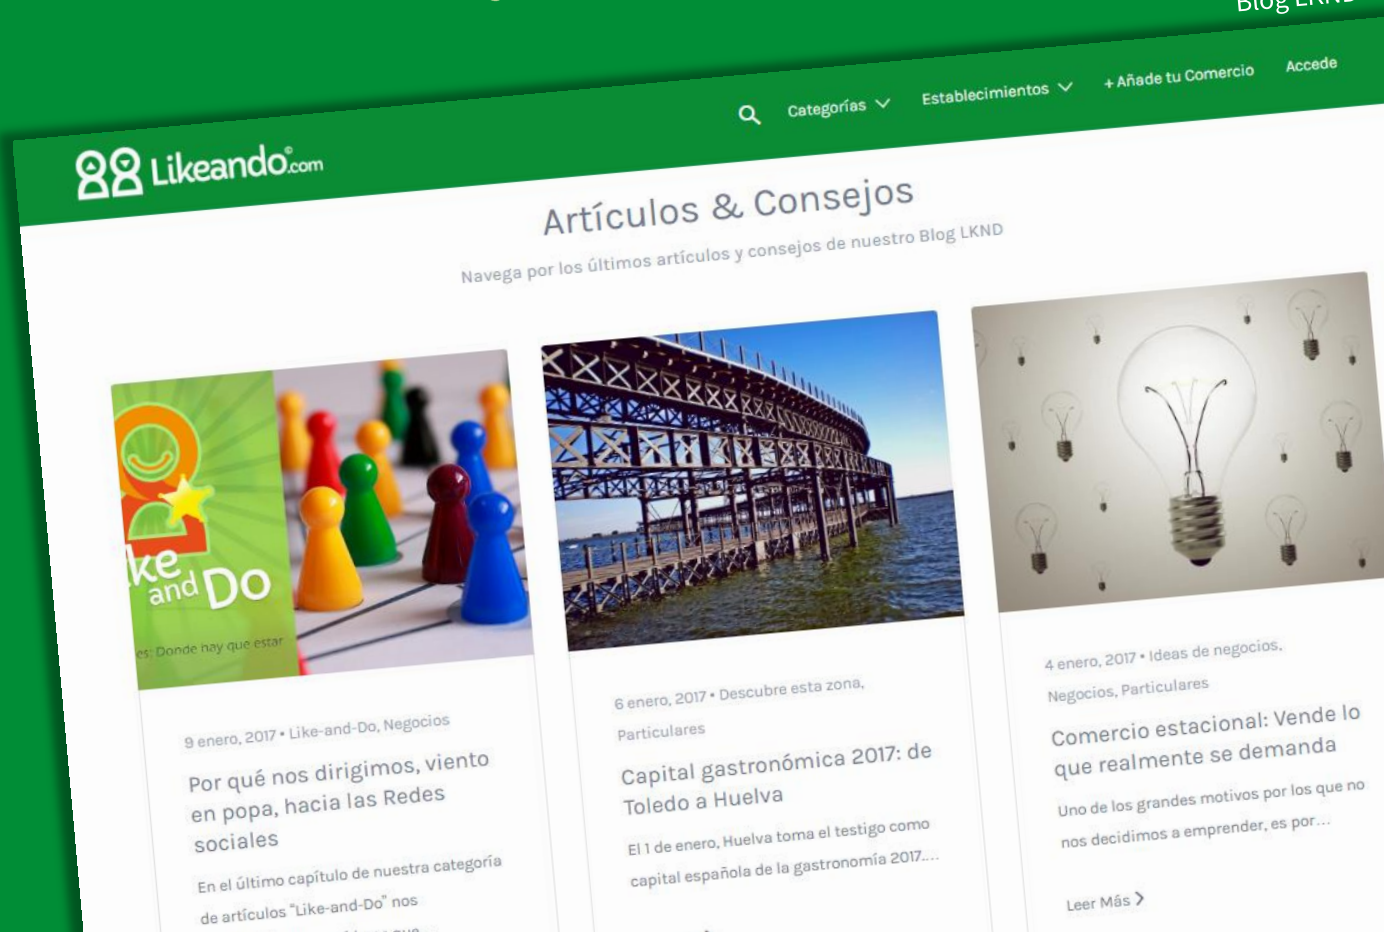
Blog LKND

Likeando.com

Categorías Establecimientos + Añade tu Comercio Accede

Artículos & Consejos

Navega por los últimos artículos y consejos de nuestro Blog LKND

ke and DO
es: Donde hay que estar

9 enero, 2017 • Like-and-Do, Negocios

Por qué nos dirigimos, viento en popa, hacia las Redes sociales

En el último capítulo de nuestra categoría de artículos "Like-and-Do" nos

6 enero, 2017 • Descubre esta zona, Particulares

Capital gastronómica 2017: de Toledo a Huelva

El 1 de enero, Huelva toma el testigo como capital española de la gastronomía 2017....

4 enero, 2017 • Ideas de negocios, Negocios, Particulares

Comercio estacional: Vende lo que realmente se demanda

Uno de los grandes motivos por los que no nos decidimos a emprender, es por...

Leer Más